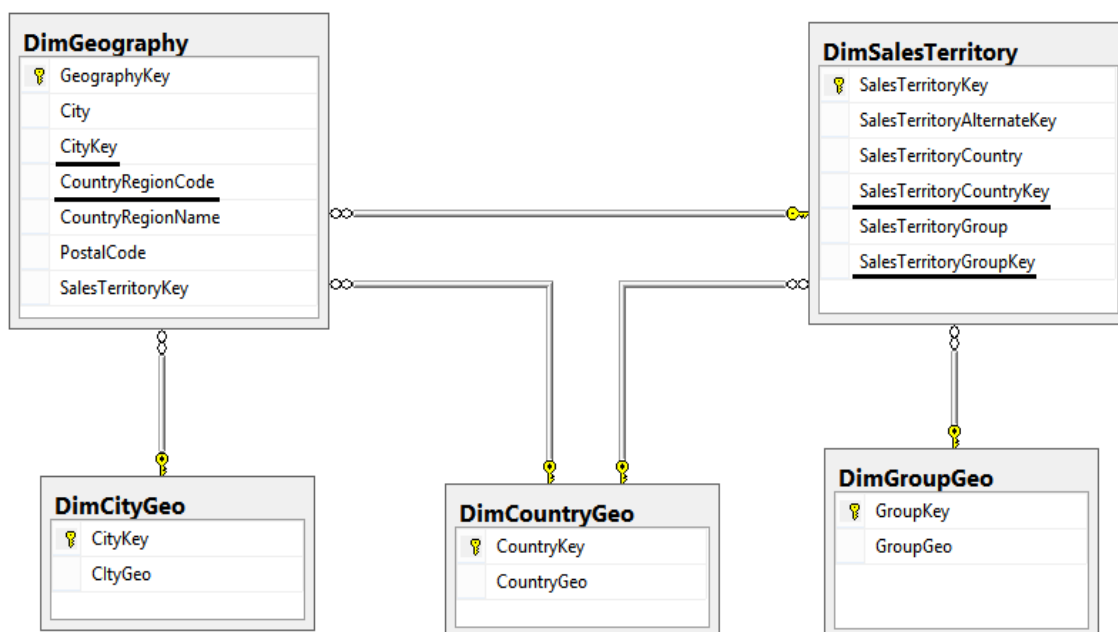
DimGeography
GeographyKey
City
CityKey
CountryRegionCode
CountryRegionName
PostalCode
SalesTerritoryKey

DimSalesTerritory
SalesTerritoryKey
SalesTerritoryAlternateKey
SalesTerritoryCountry
SalesTerritoryCountryKey
SalesTerritoryGroup
SalesTerritoryGroupKey

DimCityGeo
CityKey
CItyGeo

DimCountryGeo
CountryKey
CountryGeo

DimGroupGeo
GroupKey
GroupGeo